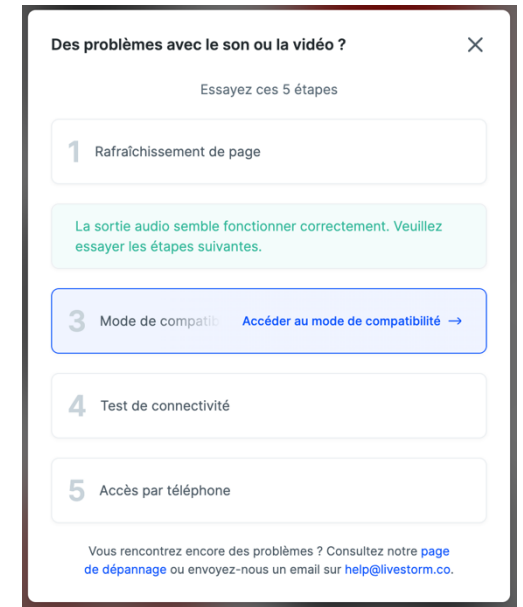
Des problèmes avec le son ou la vidéo ?

×

Essayez ces 5 étapes

1 Rafraîchissement de page

La sortie audio semble fonctionner correctement. Veuillez essayer les étapes suivantes.

3 Mode de compati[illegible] Accéder au mode de compatibilité →

4 Test de connectivité

5 Accès par téléphone

Vous rencontrez encore des problèmes ? Consultez notre page de dépannage ou envoyez-nous un email sur help@livestorm.co.